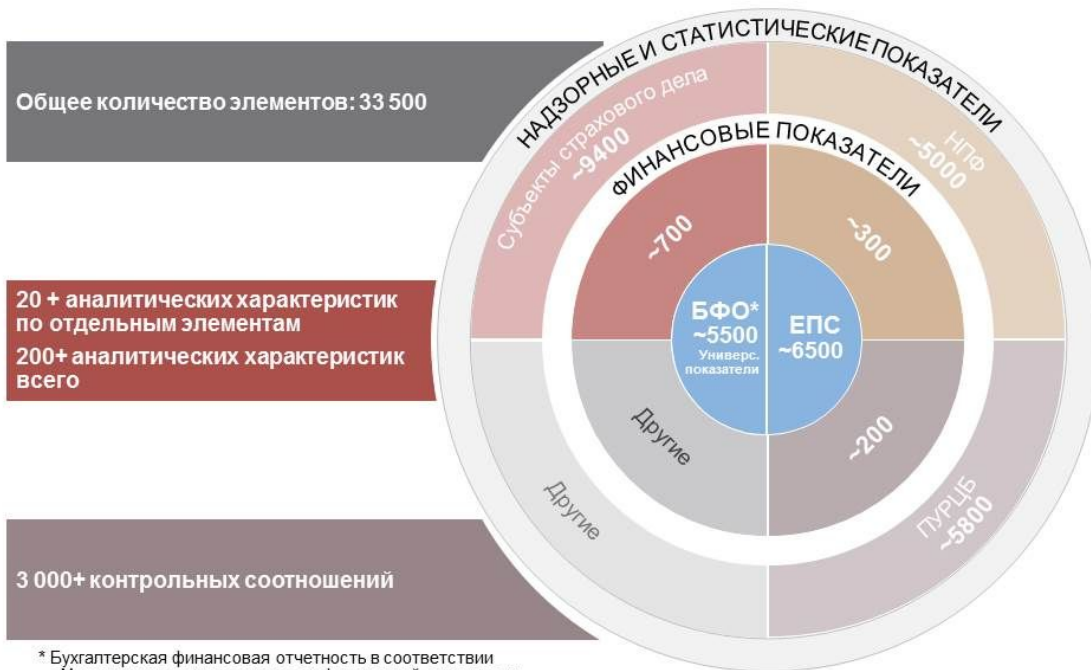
Общее количество элементов: 33 500

20 + аналитических характеристик по отдельным элементам

200+ аналитических характеристик всего

3 000+ контрольных соотношений

НАДЗОРНЫЕ И СТАТИСТИЧЕСКИЕ ПОКАЗАТЕЛИ

Субъекты страхового дела ~9400

НПФ ~5000

ФИНАНСОВЫЕ ПОКАЗАТЕЛИ

~700

~300

БФО* ~5500 Универс. показатели

ЕПС ~6500

Другие

~200

Другие

ПУРЦБ ~5800

* Бухгалтерская финансовая отчетность в соответствии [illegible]